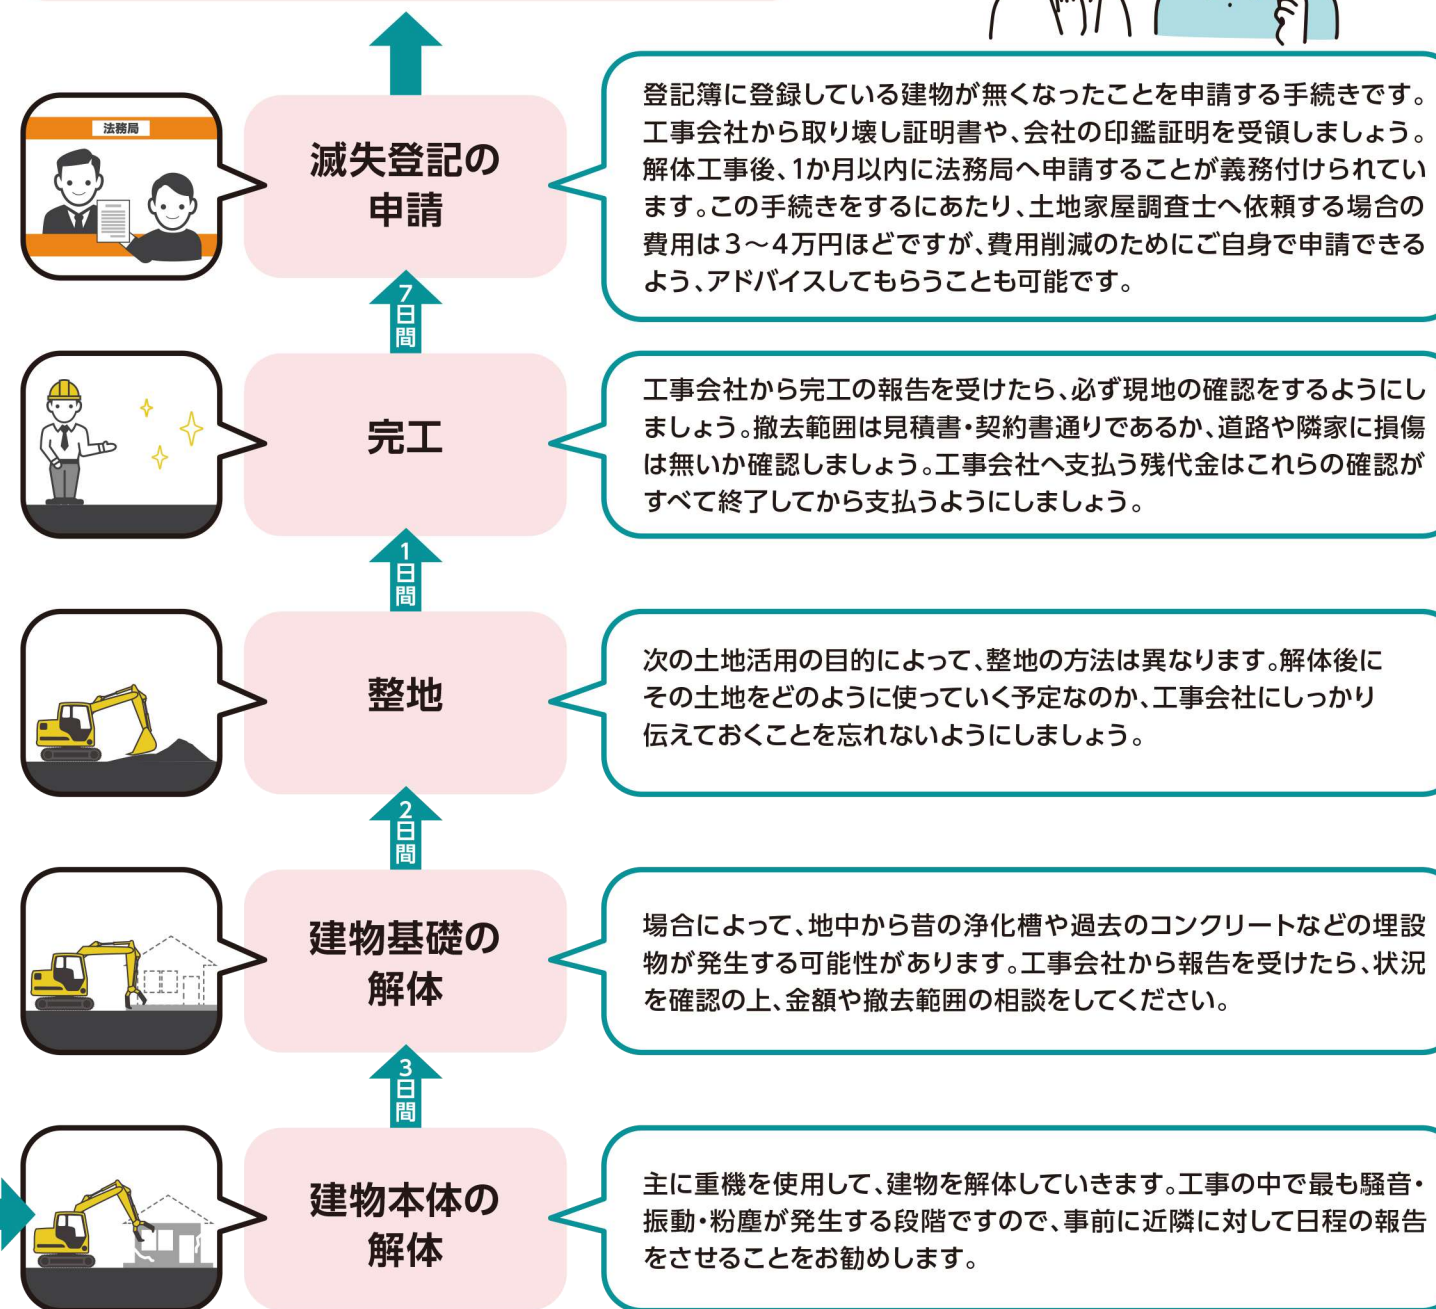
法務局

滅失登記の申請

登記簿に登録している建物が無くなったことを申請する手続きです。工事会社から取り壊し証明書や、会社の印鑑証明を受領しましょう。解体工事後、1か月以内に法務局へ申請することが義務付けられています。この手続きをするにあたり、土地家屋調査士へ依頼する場合の費用は3～4万円ほどですが、費用削減のためにご自身で申請できるよう、アドバイスしてもらうことも可能です。

7日間

完工

工事会社から完工の報告を受けたら、必ず現地の確認をするようにしましょう。撤去範囲は見積書・契約書通りであるか、道路や隣家に損傷は無いか確認しましょう。工事会社へ支払う残代金はこれらの確認がすべて終了してから支払うようにしましょう。

1日間

整地

次の土地活用の目的によって、整地の方法は異なります。解体後にその土地をどのように使っていく予定なのか、工事会社にしっかり伝えておくことを忘れないようにしましょう。

2日間

建物基礎の解体

場合によって、地中から昔の浄化槽や過去のコンクリートなどの埋設物が発生する可能性があります。工事会社から報告を受けたら、状況を確認の上、金額や撤去範囲の相談をしてください。

3日間

建物本体の解体

主に重機を使用して、建物を解体していきます。工事の中で最も騒音・振動・粉塵が発生する段階ですので、事前に近隣に対して日程の報告をさせることをお勧めします。